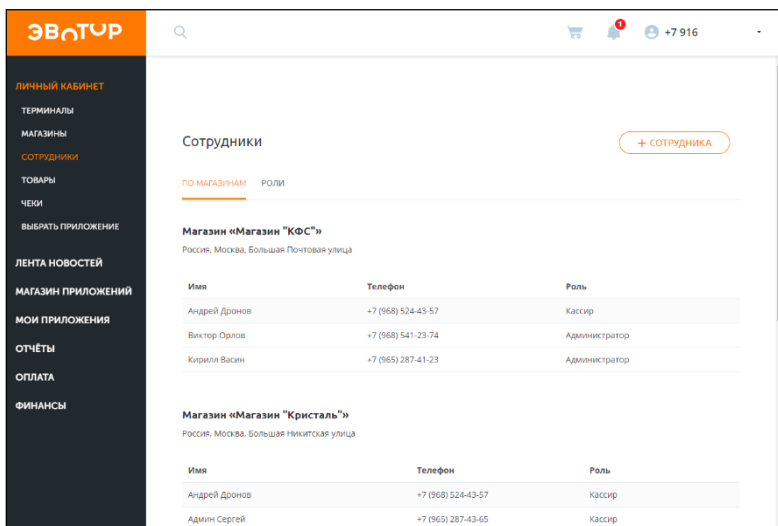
ЭВОТОР

1

+7 916

ЛИЧНЫЙ КАБИНЕТ
ТЕРМИНАЛЫ
МАГАЗИНЫ
СОТРУДНИКИ
ТОВАРЫ
ЧЕКИ
ВЫБРАТЬ ПРИЛОЖЕНИЕ
ЛЕНТА НОВОСТЕЙ
МАГАЗИН ПРИЛОЖЕНИЙ
МОИ ПРИЛОЖЕНИЯ
ОТЧЁТЫ
ОПЛАТА
ФИНАНСЫ

Сотрудники

+ СОТРУДНИКА

ПО МАГАЗИНАМ РОЛИ

Магазин «Магазин "КФС"»
Россия, Москва, Большая Почтовая улица

| Имя | Телефон | Роль |
|---|---|---|
| Андрей Дронов | +7 (968) 524-43-57 | Кассир |
| Виктор Орлов | +7 (968) 541-23-74 | Администратор |
| Кирилл Васин | +7 (965) 287-41-23 | Администратор |

Магазин «Магазин "Кристаль"»
Россия, Москва, Большая Никитская улица

| Имя | Телефон | Роль |
|---|---|---|
| Андрей Дронов | +7 (968) 524-43-57 | Кассир |
| Админ Сергей | +7 (965) 287-43-65 | Кассир |